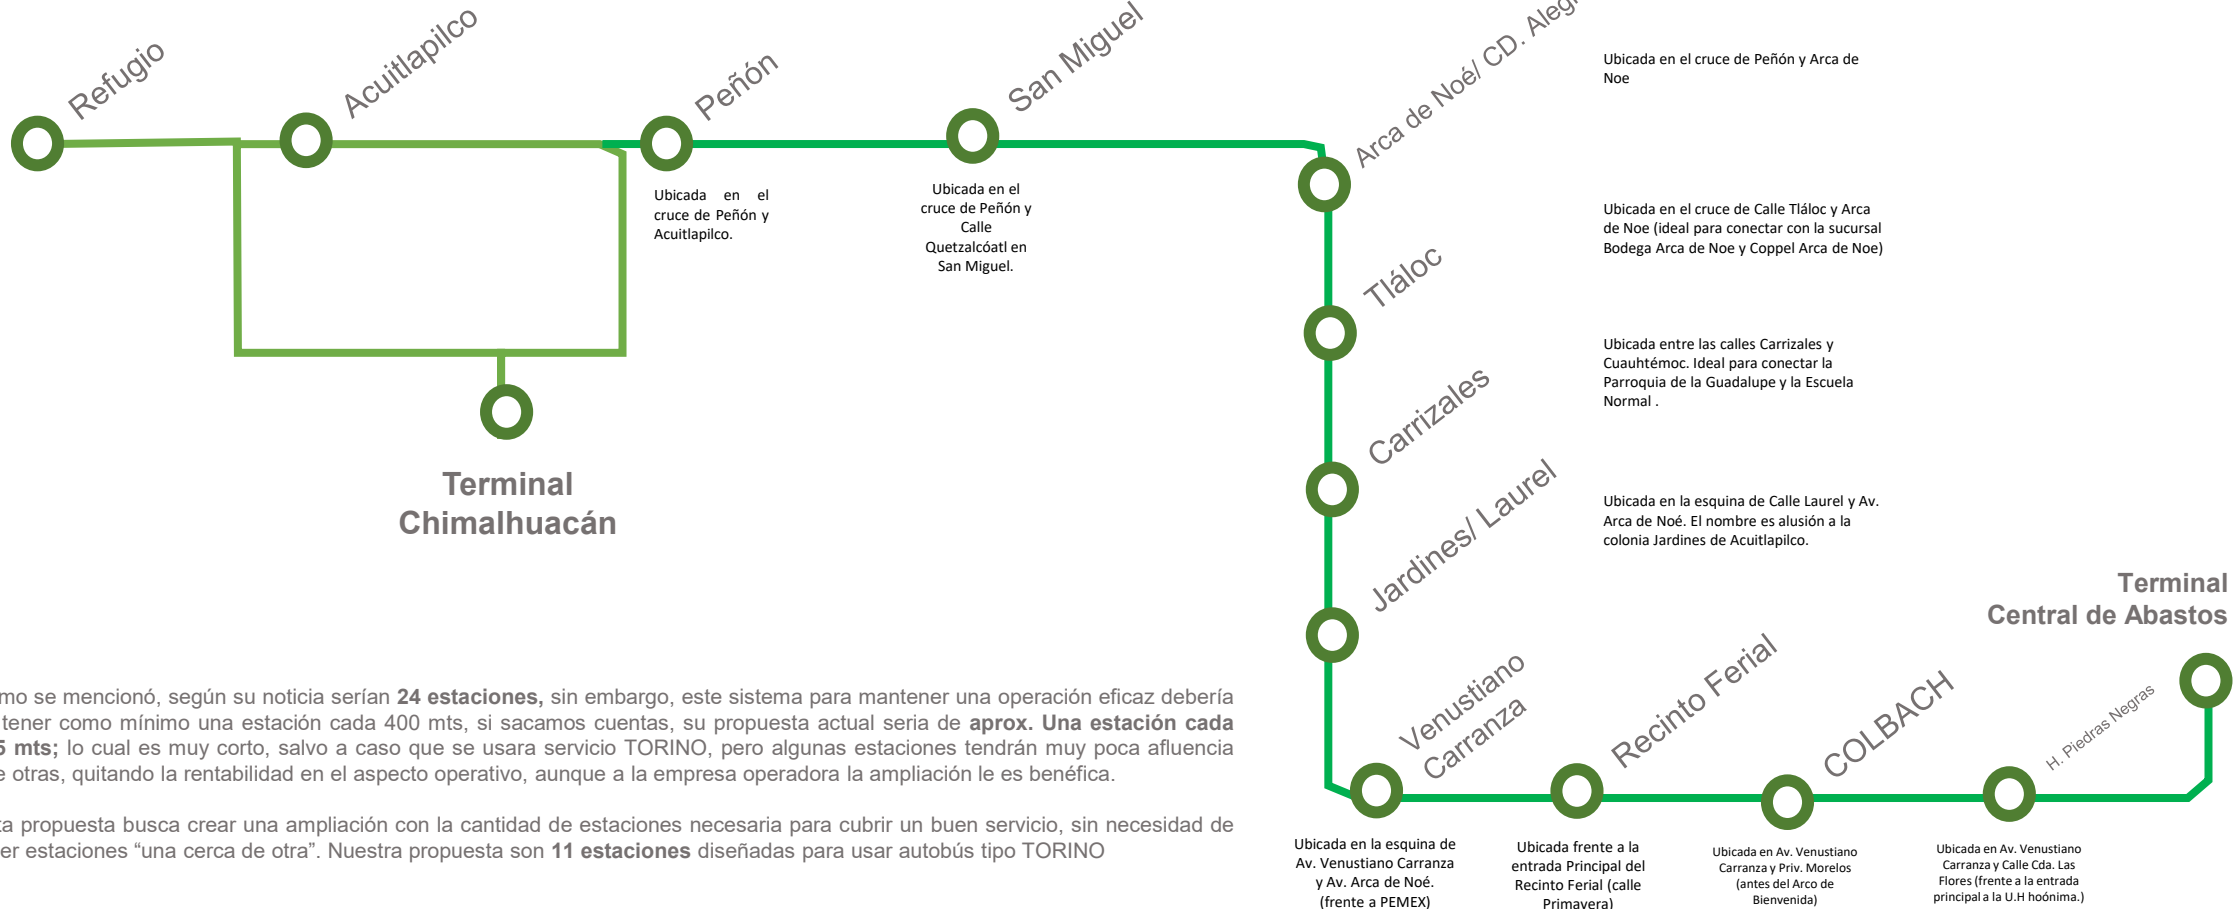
Refugio

Acuitlapilco

Peñón

San Miguel

Arca de Noé/ CD. Aleg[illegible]

Ubicada en el cruce de Peñón y Arca de Noe

Ubicada en el cruce de Peñón y Acuitlapilco.

Ubicada en el cruce de Peñón y Calle Quetzalcóatl en San Miguel.

Tláloc

Ubicada en el cruce de Calle Tláloc y Arca de Noe (ideal para conectar con la sucursal Bodega Arca de Noe y Coppel Arca de Noe)

Carrizales

Ubicada entre las calles Carrizales y Cuauhtémoc. Ideal para conectar la Parroquia de la Guadalupe y la Escuela Normal .

Jardines/ Laurel

Ubicada en la esquina de Calle Laurel y Av. Arca de Noé. El nombre es alusión a la colonia Jardines de Acuitlapilco.

Terminal Chimalhuacán

Terminal Central de Abastos

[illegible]mo se mencionó, según su noticia serían **24 estaciones,** sin embargo, este sistema para mantener una operación eficaz debería tener como mínimo una estación cada 400 mts, si sacamos cuentas, su propuesta actual seria de **aprox. Una estación cada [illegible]5 mts;** lo cual es muy corto, salvo a caso que se usara servicio TORINO, pero algunas estaciones tendrán muy poca afluencia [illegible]e otras, quitando la rentabilidad en el aspecto operativo, aunque a la empresa operadora la ampliación le es benéfica.

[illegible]ta propuesta busca crear una ampliación con la cantidad de estaciones necesaria para cubrir un buen servicio, sin necesidad de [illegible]er estaciones “una cerca de otra”. Nuestra propuesta son **11 estaciones** diseñadas para usar autobús tipo TORINO

Venustiano Carranza

Recinto Ferial

COLBACH

H. Piedras Negras

Ubicada en la esquina de Av. Venustiano Carranza y Av. Arca de Noé. (frente a PEMEX)

Ubicada frente a la entrada Principal del Recinto Ferial (calle Primavera)

Ubicada en Av. Venustiano Carranza y Priv. Morelos (antes del Arco de Bienvenida)

Ubicada en Av. Venustiano Carranza y Calle Cda. Las Flores (frente a la entrada principal a la U.H hoónima.)